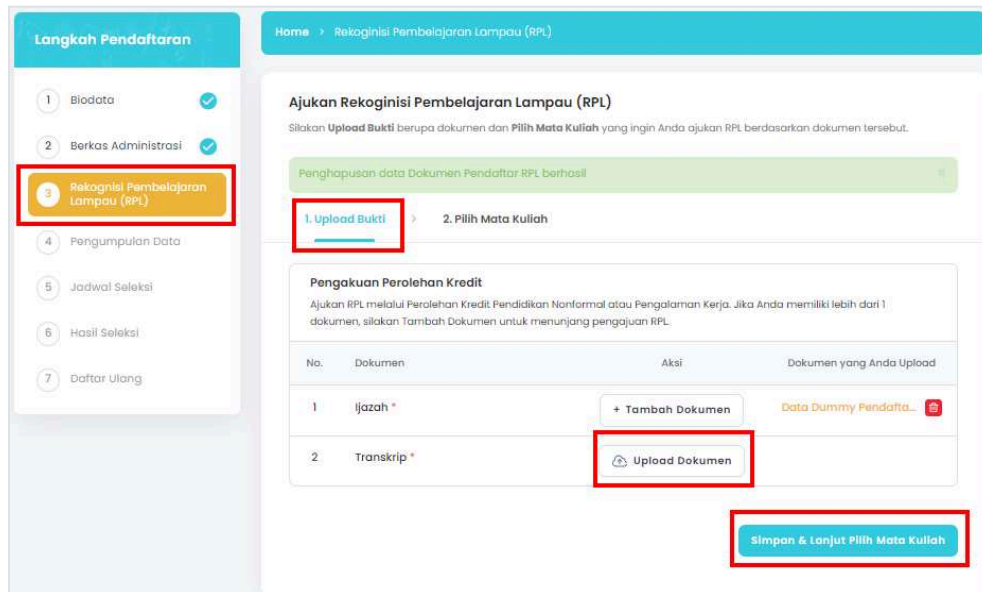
Langkah Pendaftaran

1 Biodata
2 Berkas Administrasi
3 Rekognisi Pembelajaran Lampau (RPL)
4 Pengumpulan Data
5 Jadwal Seleksi
6 Hasil Seleksi
7 Daftar Ulang

Home > Rekognisi Pembelajaran Lampau (RPL)

Ajukan Rekognisi Pembelajaran Lampau (RPL)

Silakan **Upload Bukti** berupa dokumen dan **Pilih Mata Kuliah** yang ingin Anda ajukan RPL berdasarkan dokumen tersebut.

Penghapusan data Dokumen Pendaftar RPL berhasil ×

1. Upload Bukti > 2. Pilih Mata Kuliah

Pengakuan Perolehan Kredit

Ajukan RPL melalui Perolehan Kredit Pendidikan Nonformal atau Pengalaman Kerja. Jika Anda memiliki lebih dari 1 dokumen, silakan Tambah Dokumen untuk menunjang pengajuan RPL.

| No. | Dokumen | Aksi | Dokumen yang Anda Upload |
|---|---|---|---|
| 1 | Ijazah * | + Tambah Dokumen | Data Dummy Pendafta... |
| 2 | Transkrip * | Upload Dokumen | |

Simpan & Lanjut Pilih Mata Kuliah